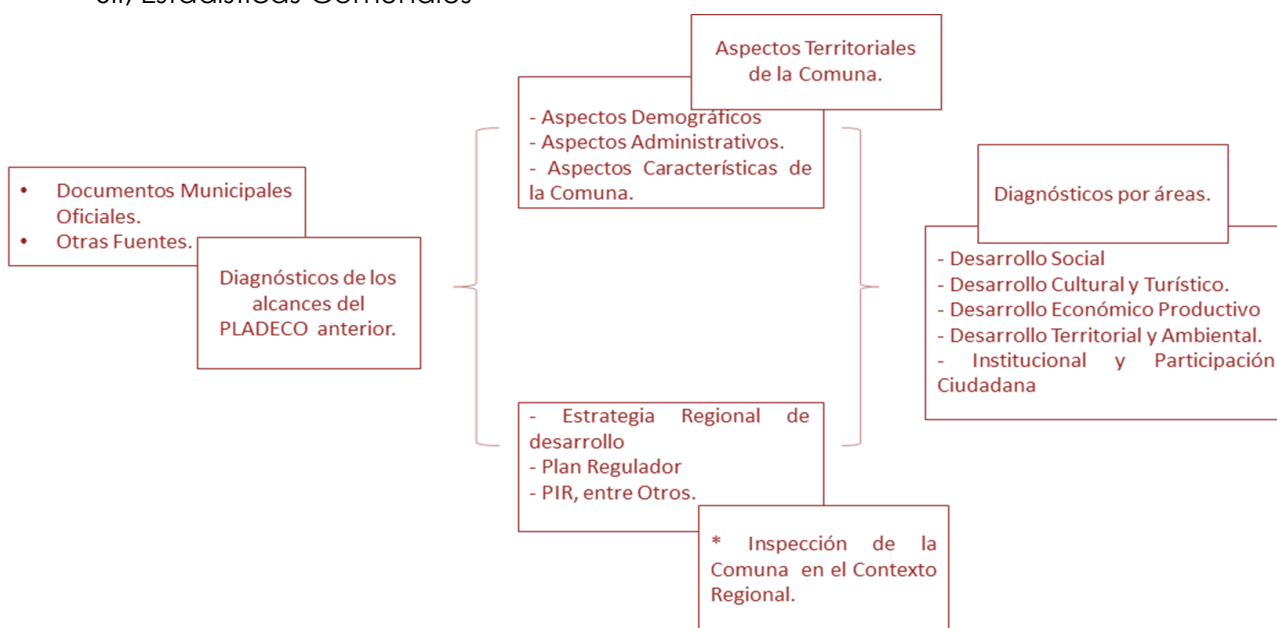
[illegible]

• Documentos Municipales Oficiales.
• Otras Fuentes.

Diagnósticos de los alcances del PLADECO anterior.

Aspectos Territoriales de la Comuna.

- Aspectos Demográficos
- Aspectos Administrativos.
- Aspectos Características de la Comuna.

- Estrategia Regional de desarrollo
- Plan Regulador
- PIR, entre Otros.

* Inspección de la Comuna en el Contexto Regional.

Diagnósticos por áreas.

- Desarrollo Social
- Desarrollo Cultural y Turístico.
- Desarrollo Económico Productivo
- Desarrollo Territorial y Ambiental.
- Institucional y Participación Ciudadana